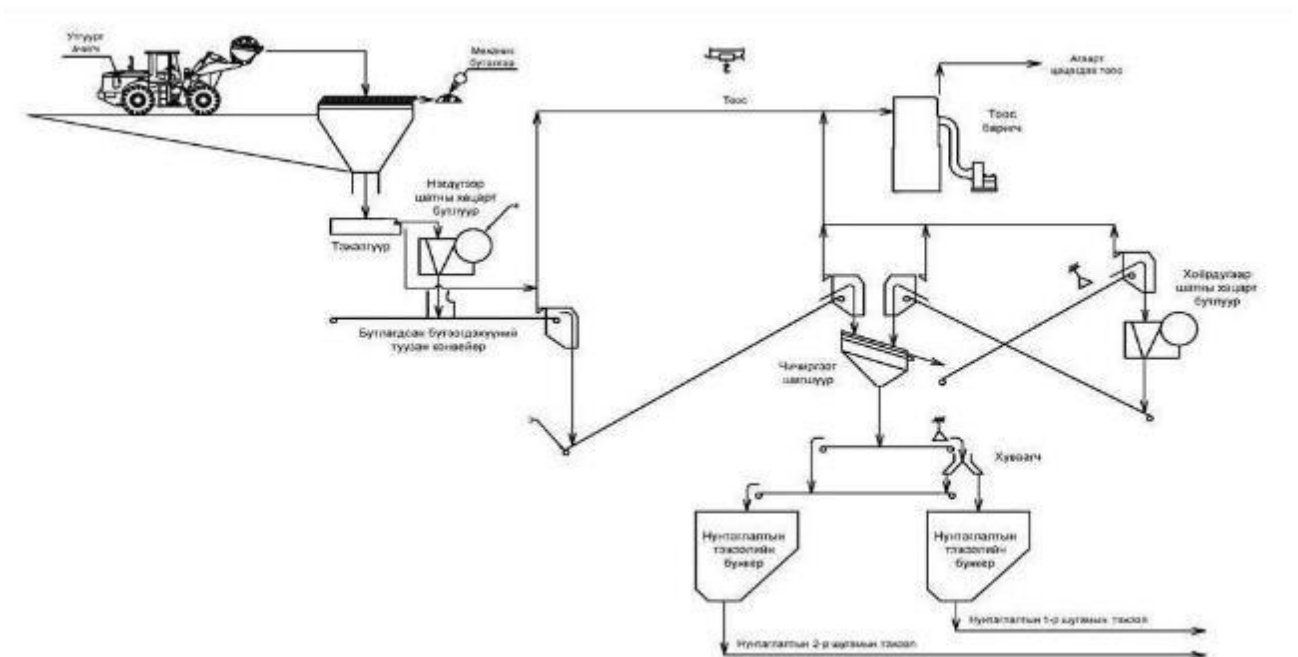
Ачигч
Механик бутлагч
Тоос
Агаарт цацагдах тоос
Тоос баригч
Нэгдүгээр шатны хацарт бутлуур
Тэжээгүүр
Бутлагдсан бүтээгдэхүүний тээврийн конвейер
Хоёрдугаар шатны хацарт бутлуур
Чичиргээт шигшүүр
Хуваагч
Нунтаглалтын тэжээлийн бункер
Нунтаглалтын тэжээлийн бункер
Нунтаглалтын 1-р шугамын тэжээл
Нунтаглалтын 2-р шугамын тэжээл